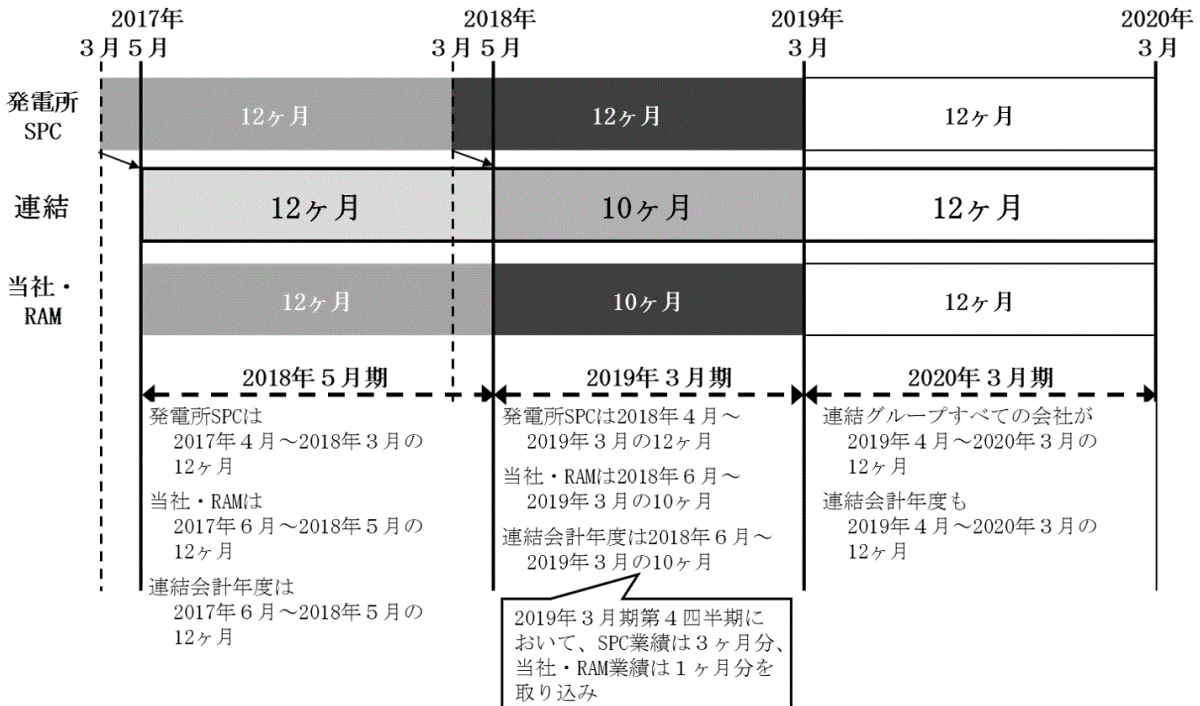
2017年
3月 5月

2018年
3月 5月

2019年
3月

2020年
3月

発電所SPC

12ヶ月

12ヶ月

12ヶ月

連結

12ヶ月

10ヶ月

12ヶ月

当社・RAM

12ヶ月

10ヶ月

12ヶ月

2018年5月期

2019年3月期

2020年3月期

発電所SPCは 2017年4月～2018年3月の12ヶ月

当社・RAMは 2017年6月～2018年5月の12ヶ月

連結会計年度は 2017年6月～2018年5月の12ヶ月

発電所SPCは2018年4月～2019年3月の12ヶ月

当社・RAMは2018年6月～2019年3月の10ヶ月

連結会計年度は2018年6月～2019年3月の10ヶ月

2019年3月期第4四半期において、SPC業績は3ヶ月分、当社・RAM業績は1ヶ月分を取り込み

連結グループすべての会社が 2019年4月～2020年3月の12ヶ月

連結会計年度も 2019年4月～2020年3月の12ヶ月